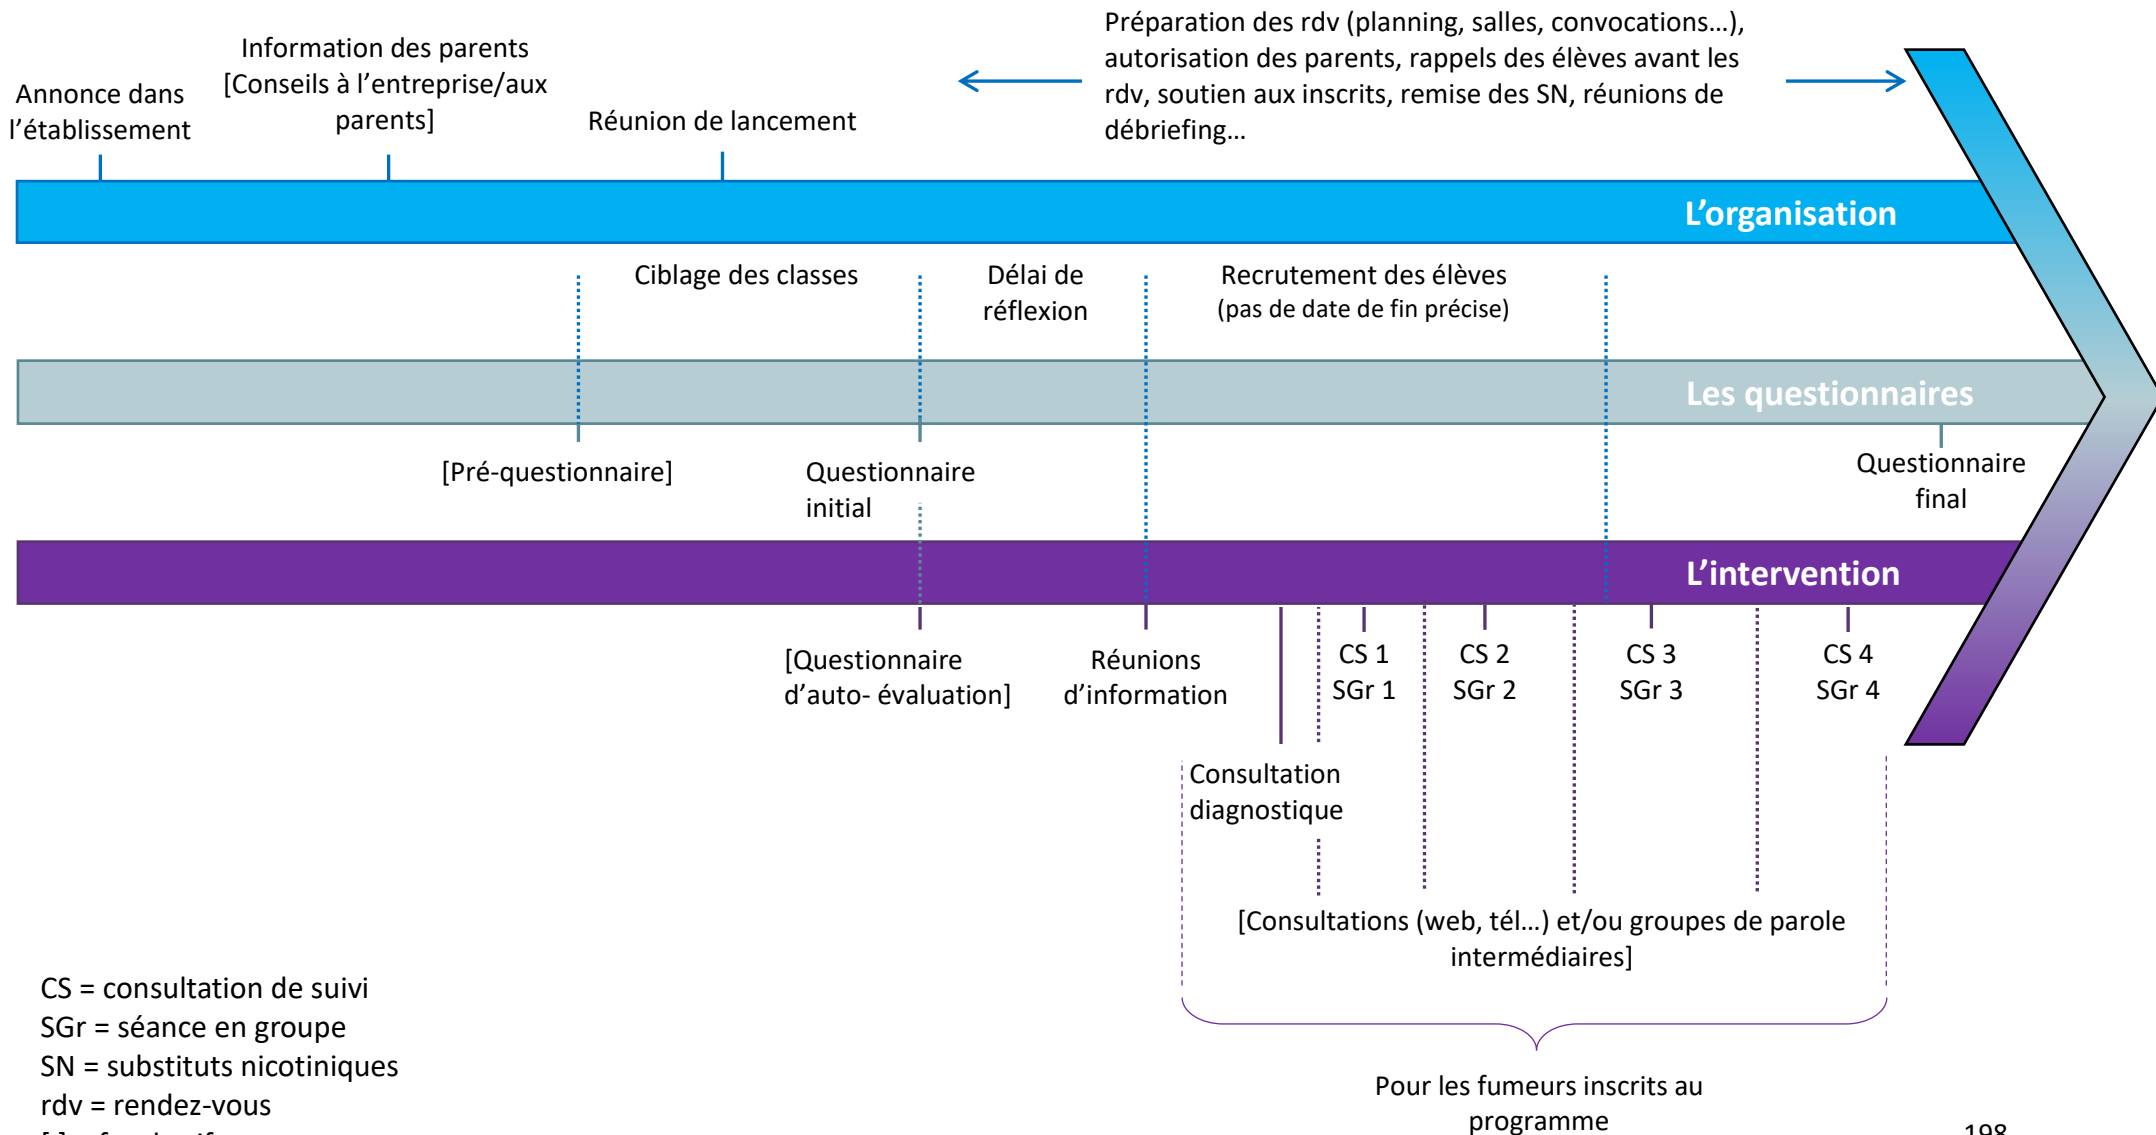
Annonce dans l'établissement

Information des parents [Conseils à l'entreprise/aux parents]

Réunion de lancement

Préparation des rdv (planning, salles, convocations…), autorisation des parents, rappels des élèves avant les rdv, soutien aux inscrits, remise des SN, réunions de débriefing…

L'organisation

Ciblage des classes

Délai de réflexion

Recrutement des élèves (pas de date de fin précise)

Les questionnaires

[Pré-questionnaire]

Questionnaire initial

Questionnaire final

L'intervention

[Questionnaire d'auto- évaluation]

Réunions d'information

CS 1 SGr 1

CS 2 SGr 2

CS 3 SGr 3

CS 4 SGr 4

Consultation diagnostique

[Consultations (web, tél…) et/ou groupes de parole intermédiaires]

Pour les fumeurs inscrits au programme

CS = consultation de suivi
SGr = séance en groupe
SN = substituts nicotiniques
rdv = rendez-vous
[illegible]

198